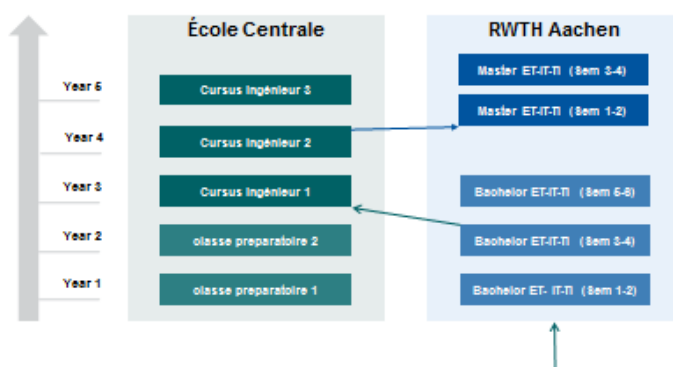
École Centrale

RWTH Aachen

Year 5

Year 4

Year 3

Year 2

Year 1

Cursus Ingénieur 3

Cursus Ingénieur 2

Cursus Ingénieur 1

classe preparatoire 2

classe preparatoire 1

Master ET-IT-TI (Sem 3-4)

Master ET-IT-TI (Sem 1-2)

Bachelor ET-IT-TI (Sem 5-6)

Bachelor ET-IT-TI (Sem 3-4)

Bachelor ET- IT-TI (Sem 1-2)